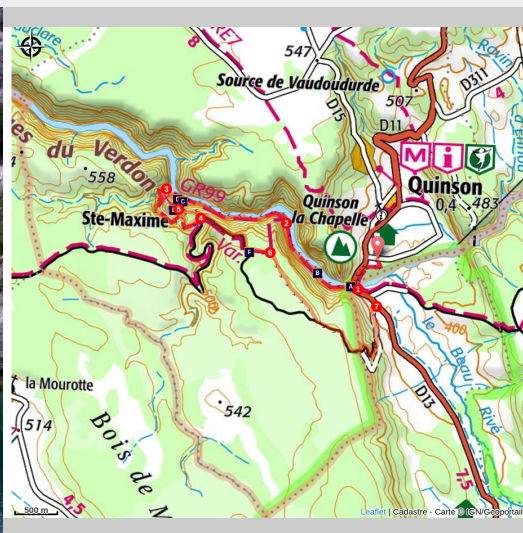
RE7
8
547
Source de Vaudoudurde
507
D311
D15
D11
Quinson
0,4
483
es du Verdon
558
3
GR99
C
L
E
4
Ste-Maxime
2
Quinson la Chapelle
F
6
Var
B
A
1
7
408
le Beau
Rivé
D13
la Mourotte
514
542
Bois de M
4,5
1,5
500 m
Leaflet | Cadastre - Carte © IGN/Geoportail